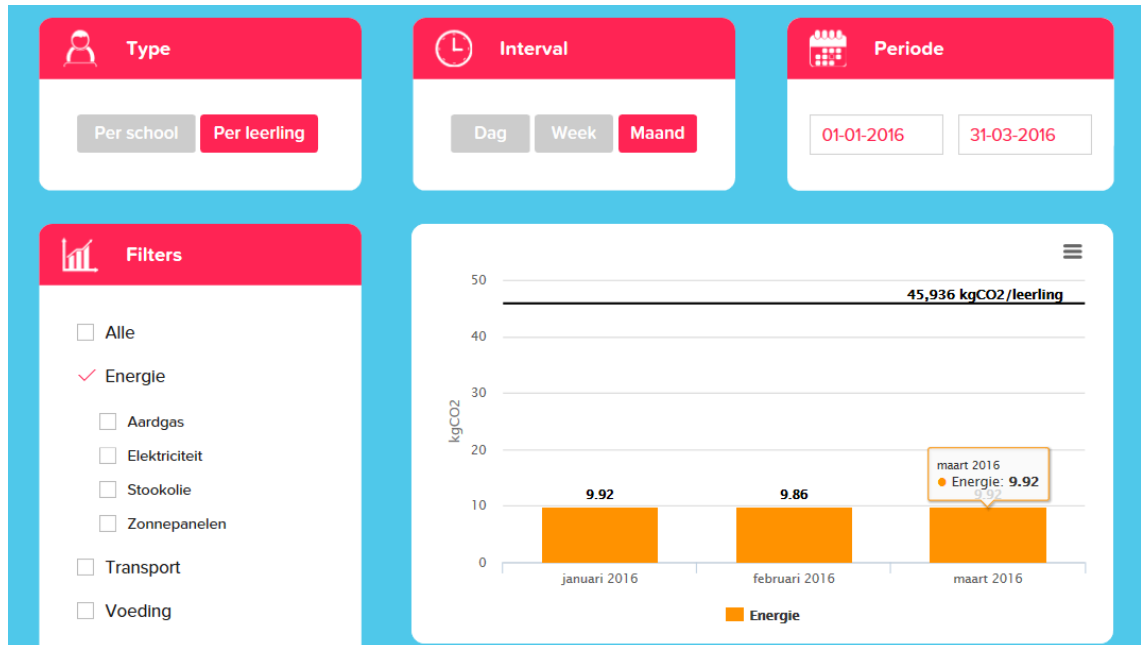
Type

Per school Per leerling

Interval

Dag Week Maand

Periode

01-01-2016 31-03-2016

Filters

Alle

Energie

Aardgas

Elektriciteit

Stookolie

Zonnepanelen

Transport

Voeding

45,936 kgCO2/leerling

50
40
30
20
10
0

kgCO2

9.92
9.86
9.92

maart 2016
● Energie: 9.92

januari 2016 februari 2016 maart 2016

Energie